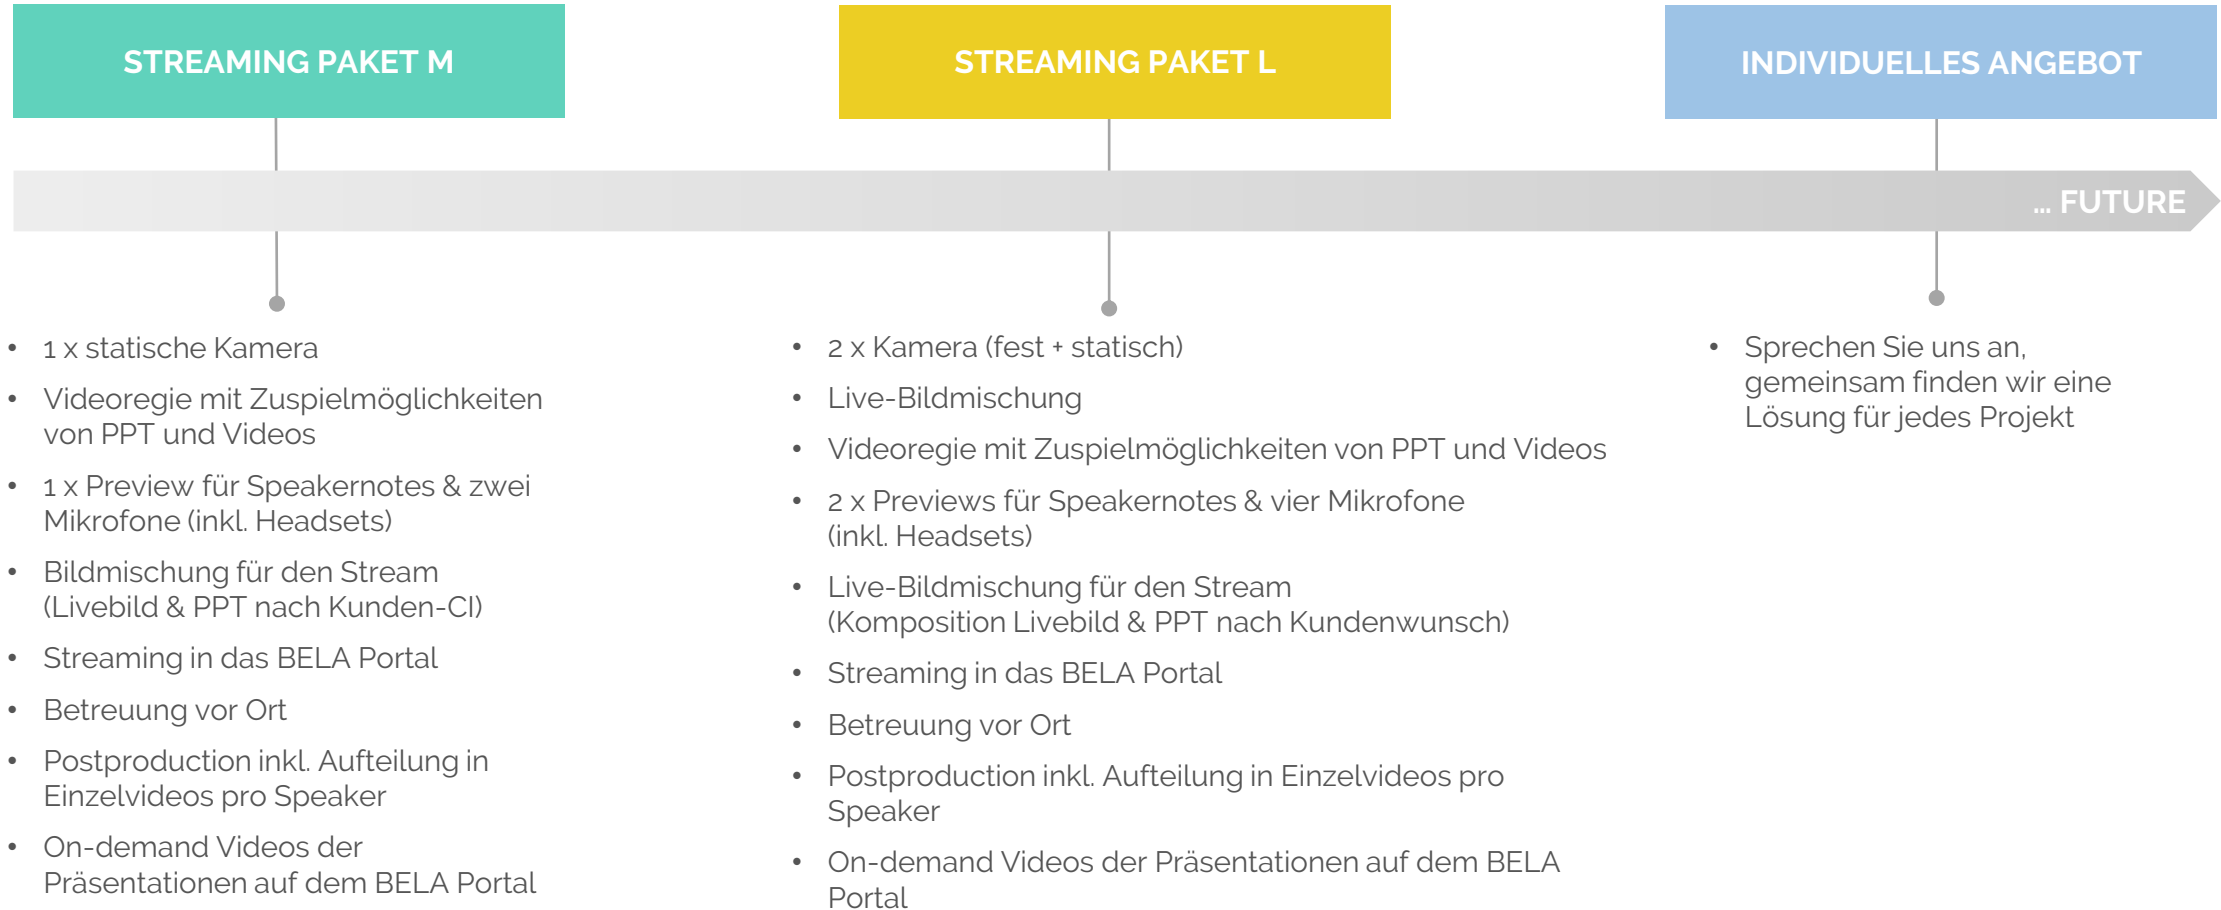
STREAMING PAKET M

STREAMING PAKET L

INDIVIDUELLES ANGEBOT

... FUTURE

- 1 x statische Kamera
- Videoregie mit Zuspielmöglichkeiten von PPT und Videos
- 1 x Preview für Speakernotes & zwei Mikrofone (inkl. Headsets)
- Bildmischung für den Stream (Livebild & PPT nach Kunden-CI)
- Streaming in das BELA Portal
- Betreuung vor Ort
- Postproduction inkl. Aufteilung in Einzelvideos pro Speaker
- On-demand Videos der Präsentationen auf dem BELA Portal

- 2 x Kamera (fest + statisch)
- Live-Bildmischung
- Videoregie mit Zuspielmöglichkeiten von PPT und Videos
- 2 x Previews für Speakernotes & vier Mikrofone (inkl. Headsets)
- Live-Bildmischung für den Stream (Komposition Livebild & PPT nach Kundenwunsch)
- Streaming in das BELA Portal
- Betreuung vor Ort
- Postproduction inkl. Aufteilung in Einzelvideos pro Speaker
- On-demand Videos der Präsentationen auf dem BELA Portal

- Sprechen Sie uns an, gemeinsam finden wir eine Lösung für jedes Projekt